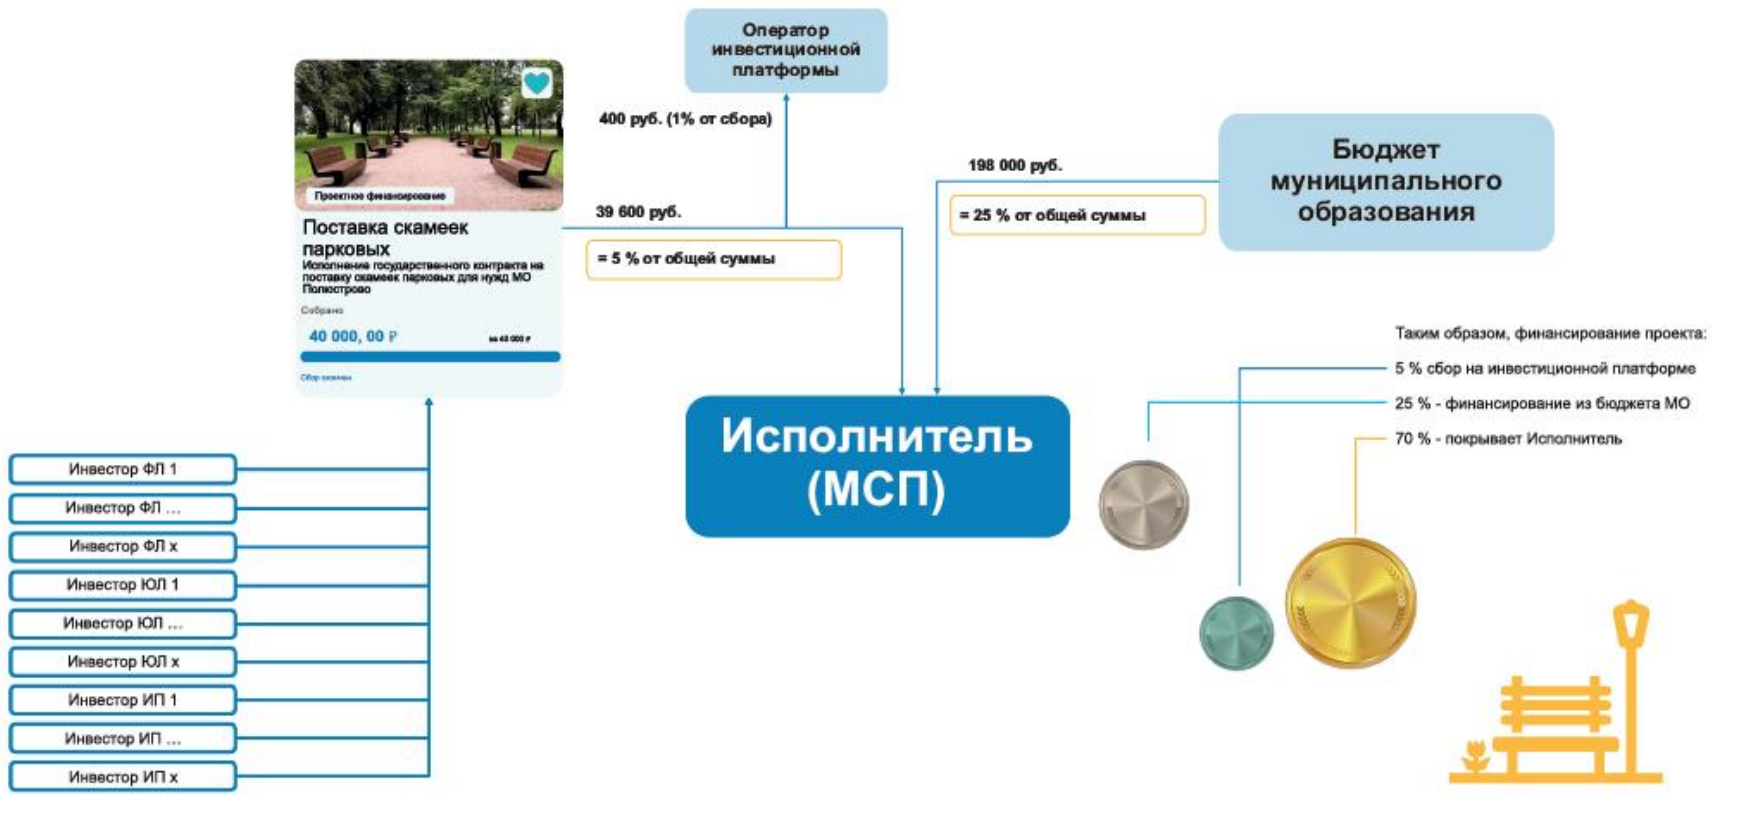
Оператор инвестиционной платформы

400 руб. (1% от сбора)

Проектное финансирование

Поставка скамеек парковых

Исполнение государственного контракта на поставку скамеек парковых для нужд МО Полюстрово

Собрано

40 000, 00 ₽

из 40 000 ₽

Сбор окончен

39 600 руб.

= 5 % от общей суммы

198 000 руб.

= 25 % от общей суммы

Бюджет муниципального образования

Исполнитель (МСП)

Таким образом, финансирование проекта:

5 % сбор на инвестиционной платформе

25 % - финансирование из бюджета МО

70 % - покрывает Исполнитель

Инвестор ФЛ 1

Инвестор ФЛ ...

Инвестор ФЛ х

Инвестор ЮЛ 1

Инвестор ЮЛ ...

Инвестор ЮЛ х

Инвестор ИП 1

Инвестор ИП ...

Инвестор ИП х